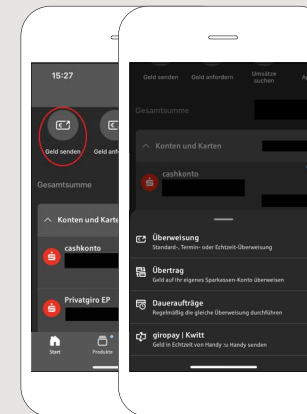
15:27

Geld senden

Geld anf

Gesamtsumme

Konten und Karte

cashkonto

Privatgiro EP

Start

Produkte

Geld senden

Geld anfordern

Umsätze suchen

Gesamtsumme

Konten und Karten

cashkonto

Überweisung
Standard-, Termin- oder Echtzeit-Überweisung

Übertrag
Geld auf Ihr eigenes Sparkassen-Konto überweisen

Daueraufträge
Regelmäßig die gleiche Überweisung durchführen

giropay | Kwitt
Geld in Echtzeit von Handy zu Handy senden